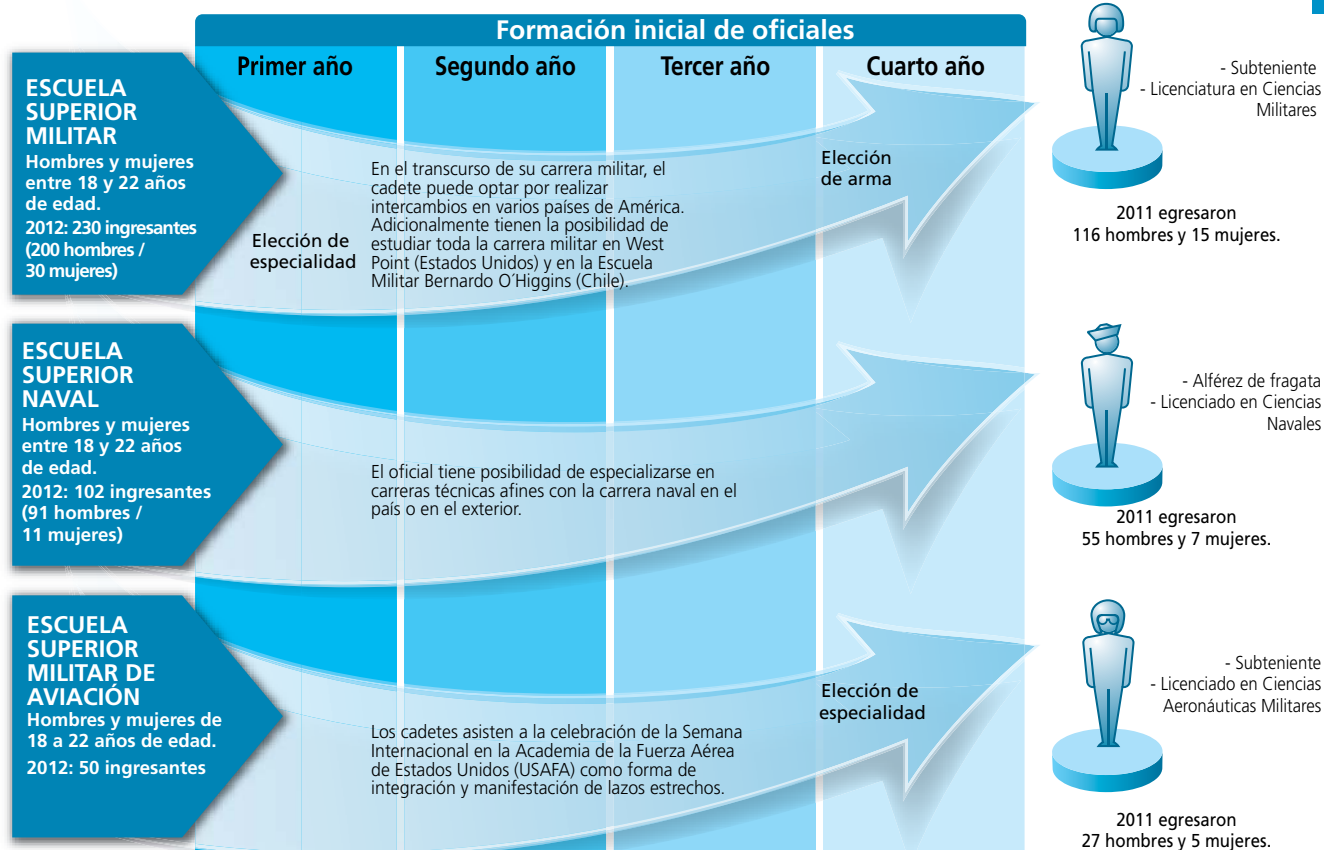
Formación inicial de oficiales

Primer año | Segundo año | Tercer año | Cuarto año

ESCUELA SUPERIOR MILITAR
Hombres y mujeres entre 18 y 22 años de edad.
2012: 230 ingresantes (200 hombres / 30 mujeres)

Elección de especialidad

En el transcurso de su carrera militar, el cadete puede optar por realizar intercambios en varios países de América. Adicionalmente tienen la posibilidad de estudiar toda la carrera militar en West Point (Estados Unidos) y en la Escuela Militar Bernardo O´Higgins (Chile).

Elección de arma

- Subteniente
- Licenciatura en Ciencias Militares

2011 egresaron
116 hombres y 15 mujeres.

ESCUELA SUPERIOR NAVAL
Hombres y mujeres entre 18 y 22 años de edad.
2012: 102 ingresantes (91 hombres / 11 mujeres)

El oficial tiene posibilidad de especializarse en carreras técnicas afines con la carrera naval en el país o en el exterior.

- Alférez de fragata
- Licenciado en Ciencias Navales

2011 egresaron
55 hombres y 7 mujeres.

ESCUELA SUPERIOR MILITAR DE AVIACIÓN
Hombres y mujeres de 18 a 22 años de edad.
2012: 50 ingresantes

Los cadetes asisten a la celebración de la Semana Internacional en la Academia de la Fuerza Aérea de Estados Unidos (USAFA) como forma de integración y manifestación de lazos estrechos.

Elección de especialidad

- Subteniente
- Licenciado en Ciencias Aeronáuticas Militares

2011 egresaron
27 hombres y 5 mujeres.